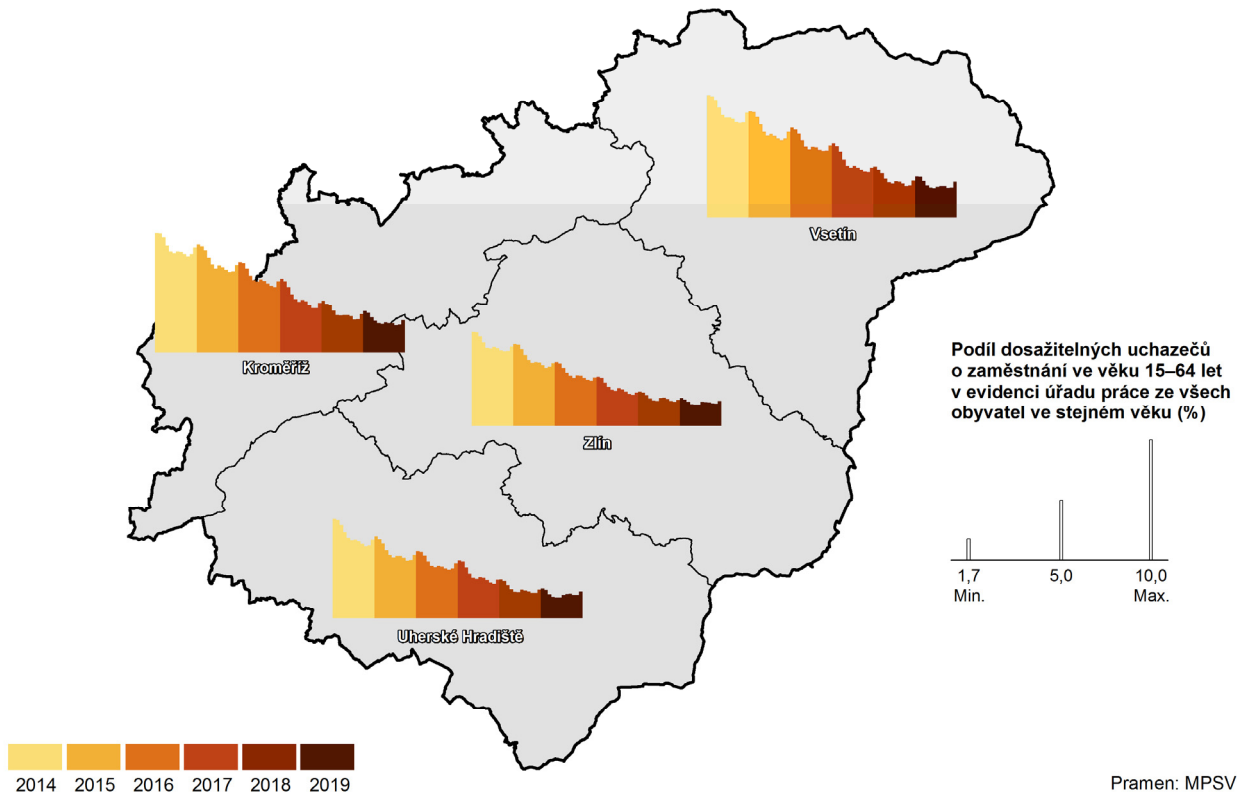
Vsetín

Kroměříž

Zlín

Uherské Hradiště

Podíl dosažitelných uchazečů o zaměstnání ve věku 15–64 let v evidenci úřadu práce ze všech obyvatel ve stejném věku (%)

1,7
Min.

5,0

10,0
Max.

2014 2015 2016 2017 2018 2019

Pramen: MPSV